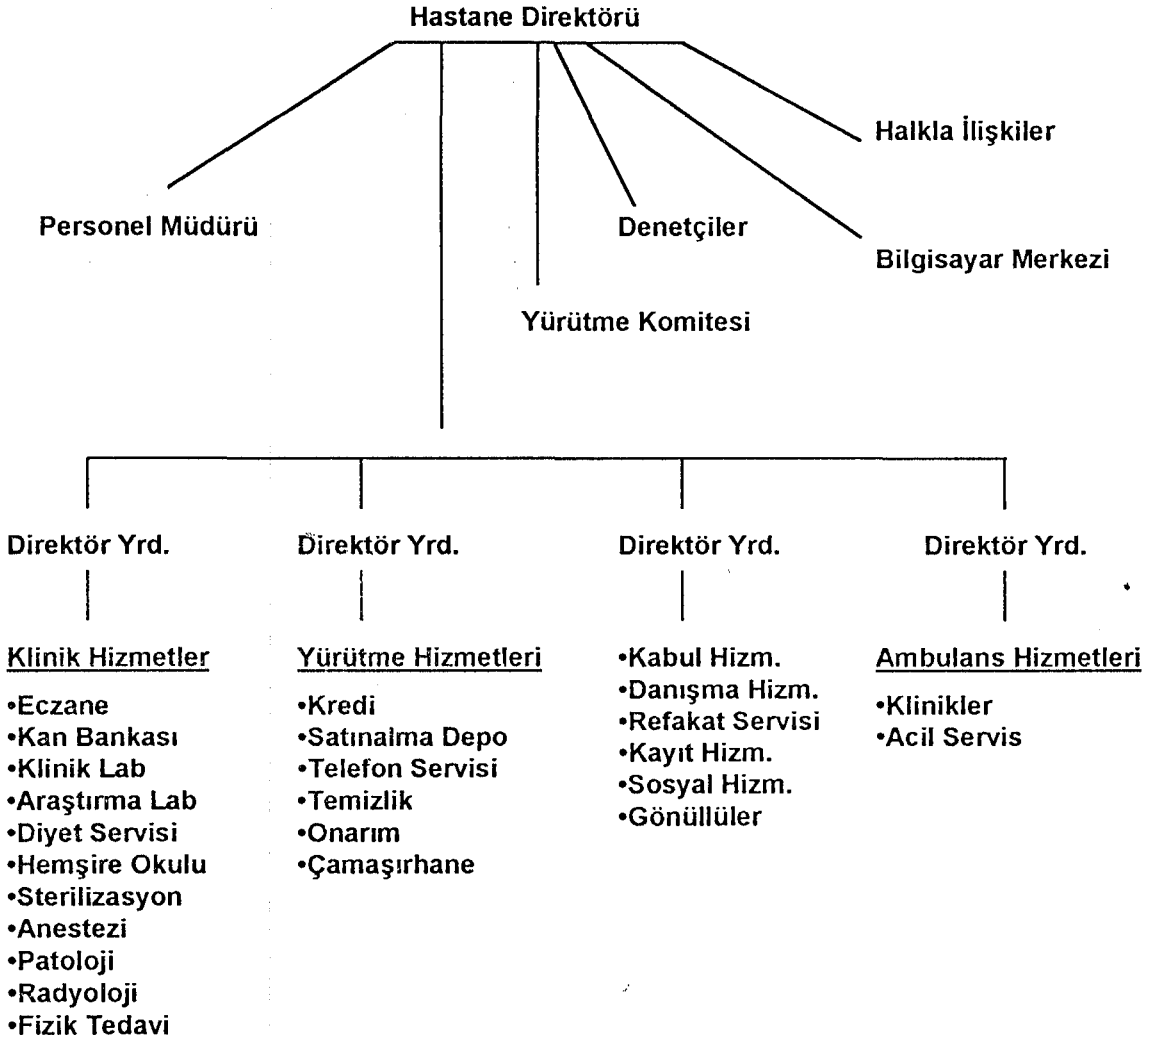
Hastane Direktörü

Halkla İlişkiler

Personel Müdürü

Denetçiler

Bilgisayar Merkezi

Yürütme Komitesi

Direktör Yrd.

Klinik Hizmetler

•Eczane
•Kan Bankası
•Klinik Lab
•Araştırma Lab
•Diyet Servisi
•Hemşire Okulu
•Sterilizasyon
•Anestezi
•Patoloji
•Radyoloji
•Fizik Tedavi

Direktör Yrd.

Yürütme Hizmetleri

•Kredi
•Satınalma Depo
•Telefon Servisi
•Temizlik
•Onarım
•Çamaşırhane

Direktör Yrd.

•Kabul Hizm.
•Danışma Hizm.
•Refakat Servisi
•Kayıt Hizm.
•Sosyal Hizm.
•Gönüllüler

Direktör Yrd.

Ambulans Hizmetleri

•Klinikler
•Acil Servis